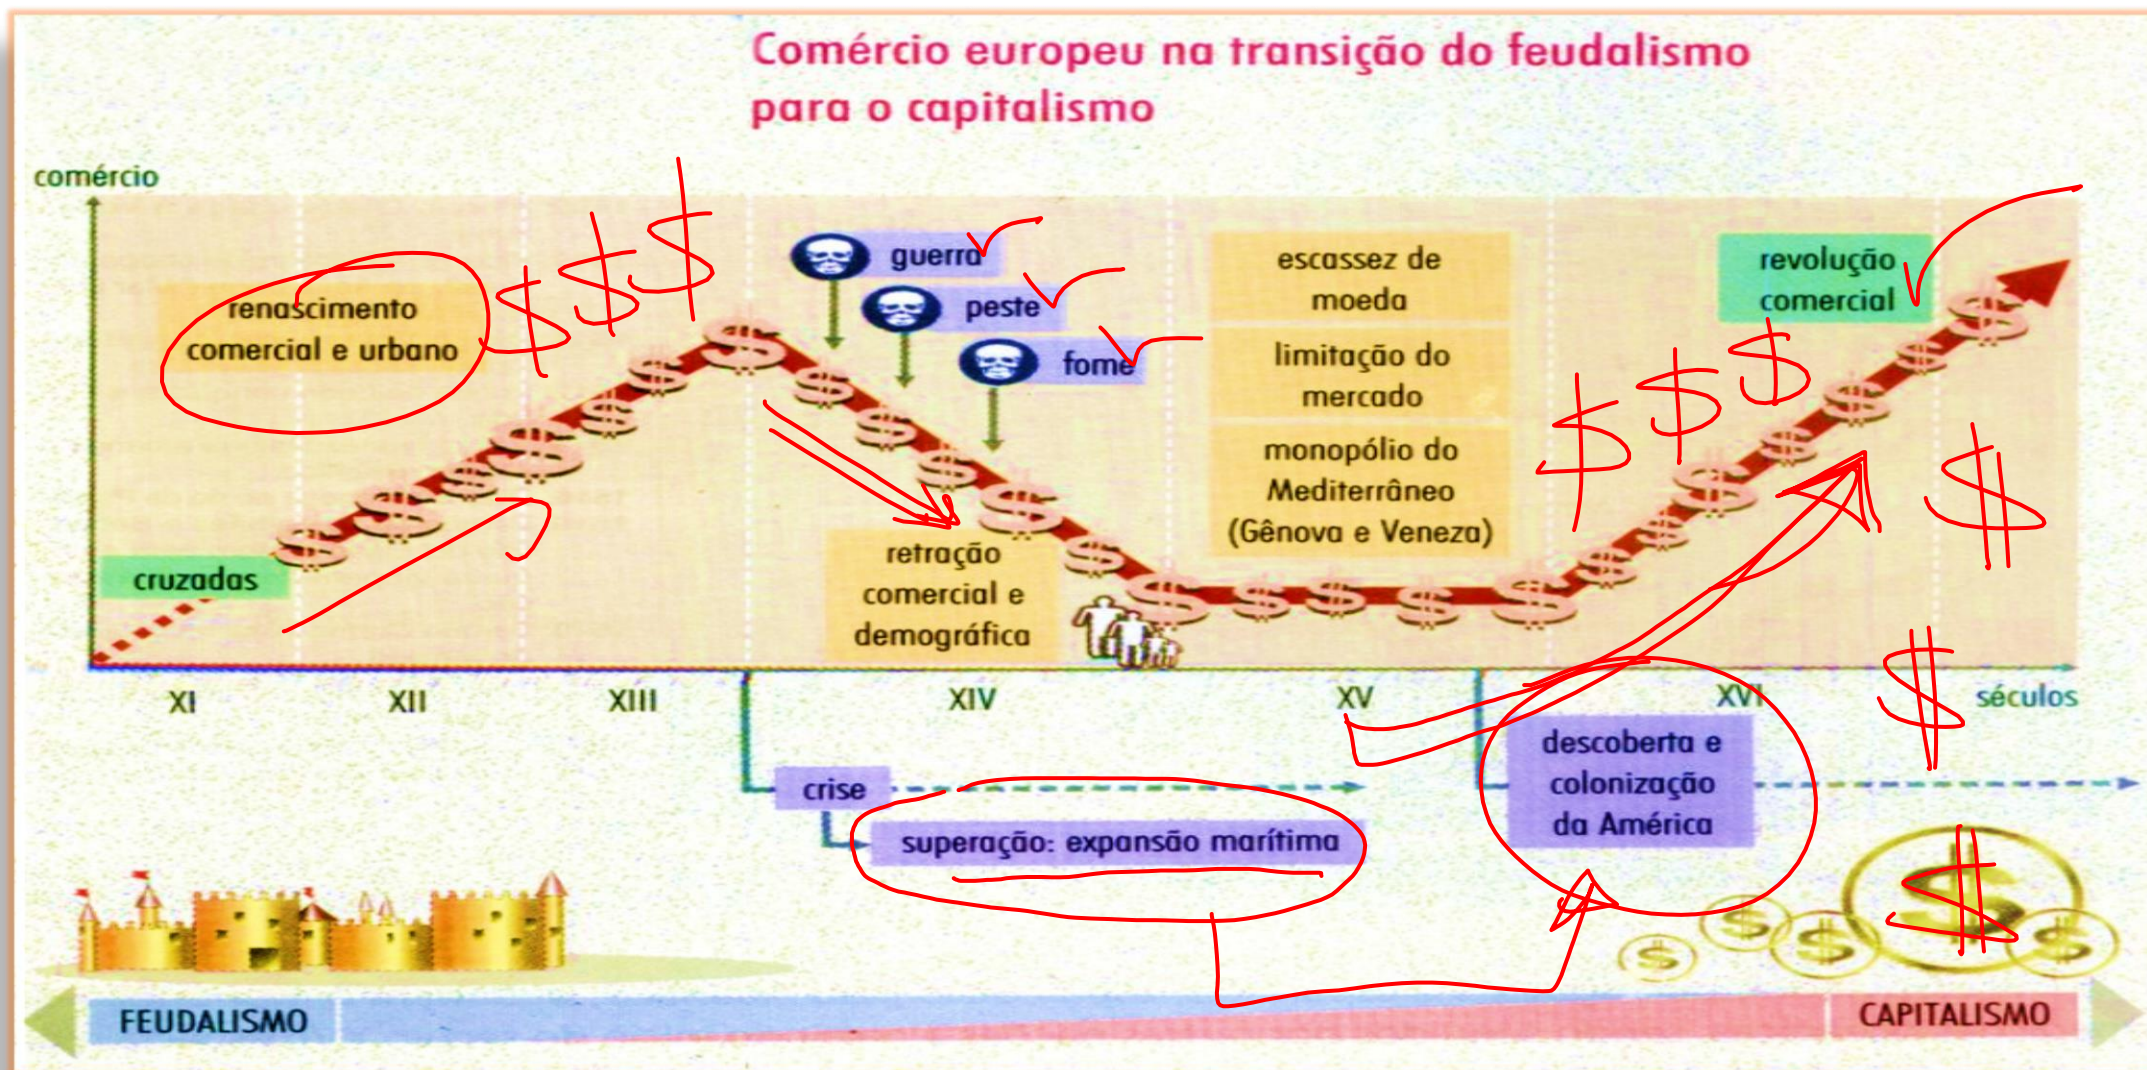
Comércio europeu na transição do feudalismo para o capitalismo

comércio

renascimento comercial e urbano

cruzadas

guerra

peste

fome

retração comercial e demográfica

escassez de moeda

limitação do mercado

monopólio do Mediterrâneo (Gênova e Veneza)

revolução comercial

XI

XII

XIII

XIV

XV

XVI

séculos

crise

superação: expansão marítima

descoberta e colonização da América

FEUDALISMO

CAPITALISMO